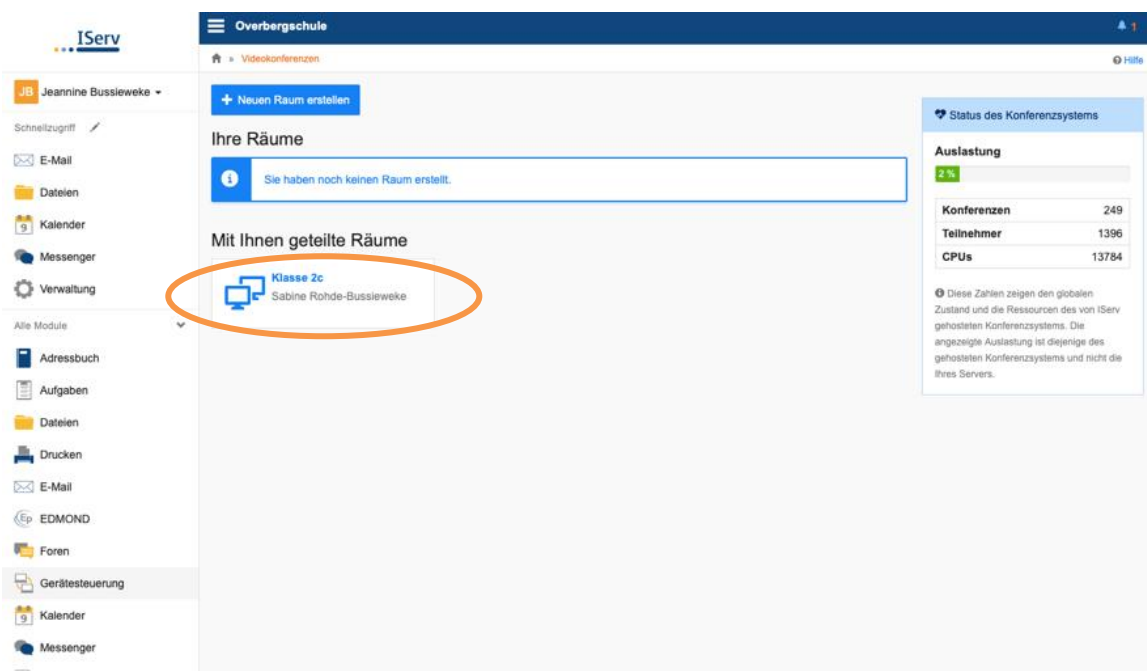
IServ

JB Jeannine Bussieweke

Schnellzugriff

E-Mail

Dateien

Kalender

Messenger

Verwaltung

Alle Module

Adressbuch

Aufgaben

Dateien

Drucken

E-Mail

EDMOND

Foren

Gerätesteuerung

Kalender

Messenger

Overbergschule

1

» Videokonferenzen

Hilfe

+ Neuen Raum erstellen

Ihre Räume

Sie haben noch keinen Raum erstellt.

Mit Ihnen geteilte Räume

Klasse 2c
Sabine Rohde-Bussieweke

Status des Konferenzsystems

Auslastung

2 %

| Konferenzen | 249 |
|---|---|
| Teilnehmer | 1396 |
| CPUs | 13784 |

Diese Zahlen zeigen den globalen Zustand und die Ressourcen des von IServ gehosteten Konferenzsystems. Die angezeigte Auslastung ist diejenige des gehosteten Konferenzsystems und nicht die Ihres Servers.